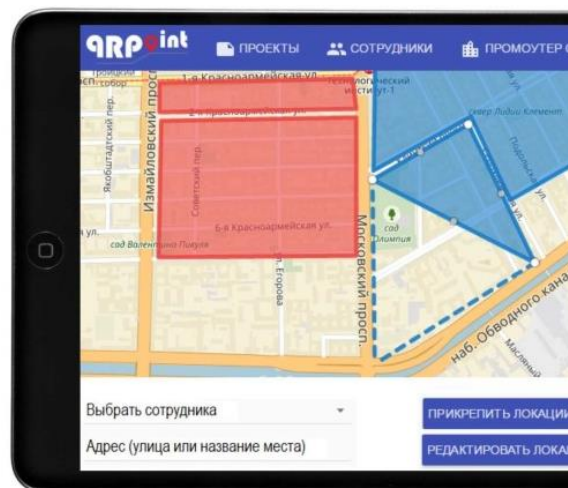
QRPoint ПРОЕКТЫ СОТРУДНИКИ ПРОМОУТЕР

1-я Красноармейская ул.
Технологический институт-1
2-я Красноармейская ул.
сквер Лидии Клемент
Измайловский просп.
Якобштадтский пер.
Советский пер.
6-я Красноармейская ул.
Московский просп.
сад Олимпия
сад Валентины Пикуля
ул. Егорова
наб. Обводного канала
Подольская ул.
Масляный

Выбрать сотрудника
Адрес (улица или название места)
ПРИКРЕПИТЬ ЛОКАЦИИ
РЕДАКТИРОВАТЬ ЛОКА